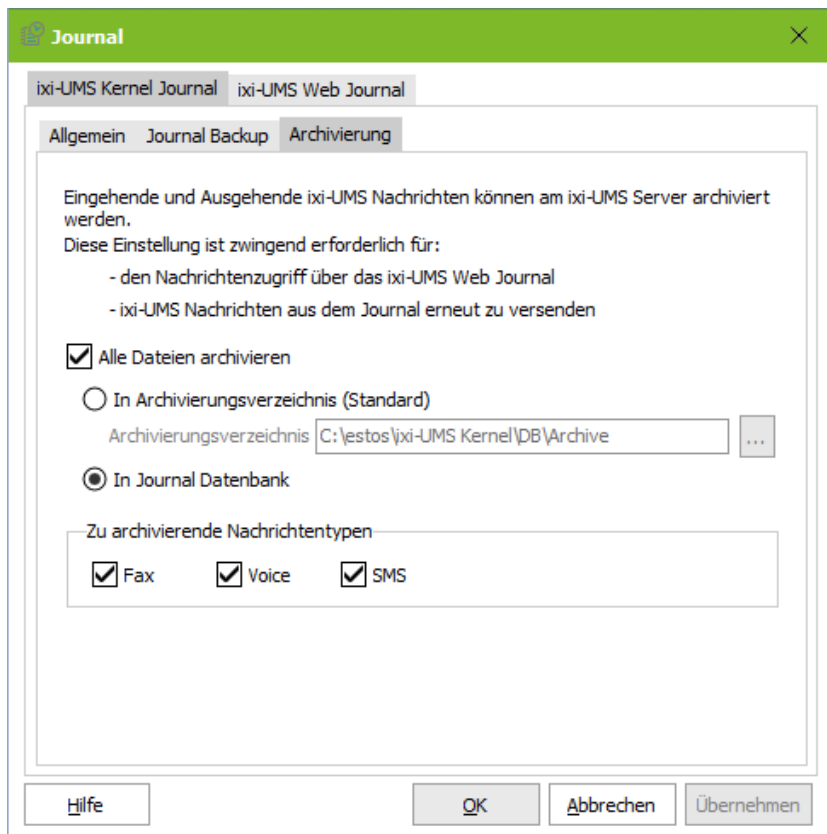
Journal

ixi-UMS Kernel Journal
ixi-UMS Web Journal

Allgemein
Journal Backup
Archivierung

Eingehende und Ausgehende ixi-UMS Nachrichten können am ixi-UMS Server archiviert werden.
Diese Einstellung ist zwingend erforderlich für:

- den Nachrichtenzugriff über das ixi-UMS Web Journal

- ixi-UMS Nachrichten aus dem Journal erneut zu versenden

Alle Dateien archivieren

In Archivierungsverzeichnis (Standard)

Archivierungsverzeichnis C:\estos\ixi-UMS Kernel\DB\Archive ...

In Journal Datenbank

Zu archivierende Nachrichtentypen

Fax
Voice
SMS

Hilfe
OK
Abbrechen
Übernehmen